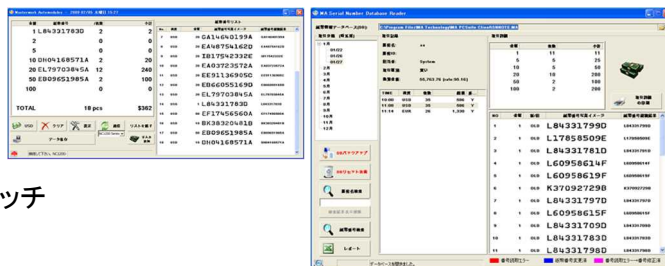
1 L84331783D 2 2
2 0 0
5 0 0
10 GH04168571A 2 20
20 EL79703845A 12 240
50 EB09651985A 2 100
100 0 0
TOTAL 18 pcs $362

USD
データ保存

EA14640199A
EA40754162D
IB17542332E
EA03723572A
EE91136905D
EB66055169D
EL79703845A
L84331783D
EF17456560A
BK38320481D
EB09651985A
GH04168571A

ッチ

MA Serial Number Database Reader

L84331799D
L17858509E
L84331781D
L60958614F
L60958619F
K37092729B
L84331797D
L60958615F
L84331709D
L84331783D
L84331798D

レポート